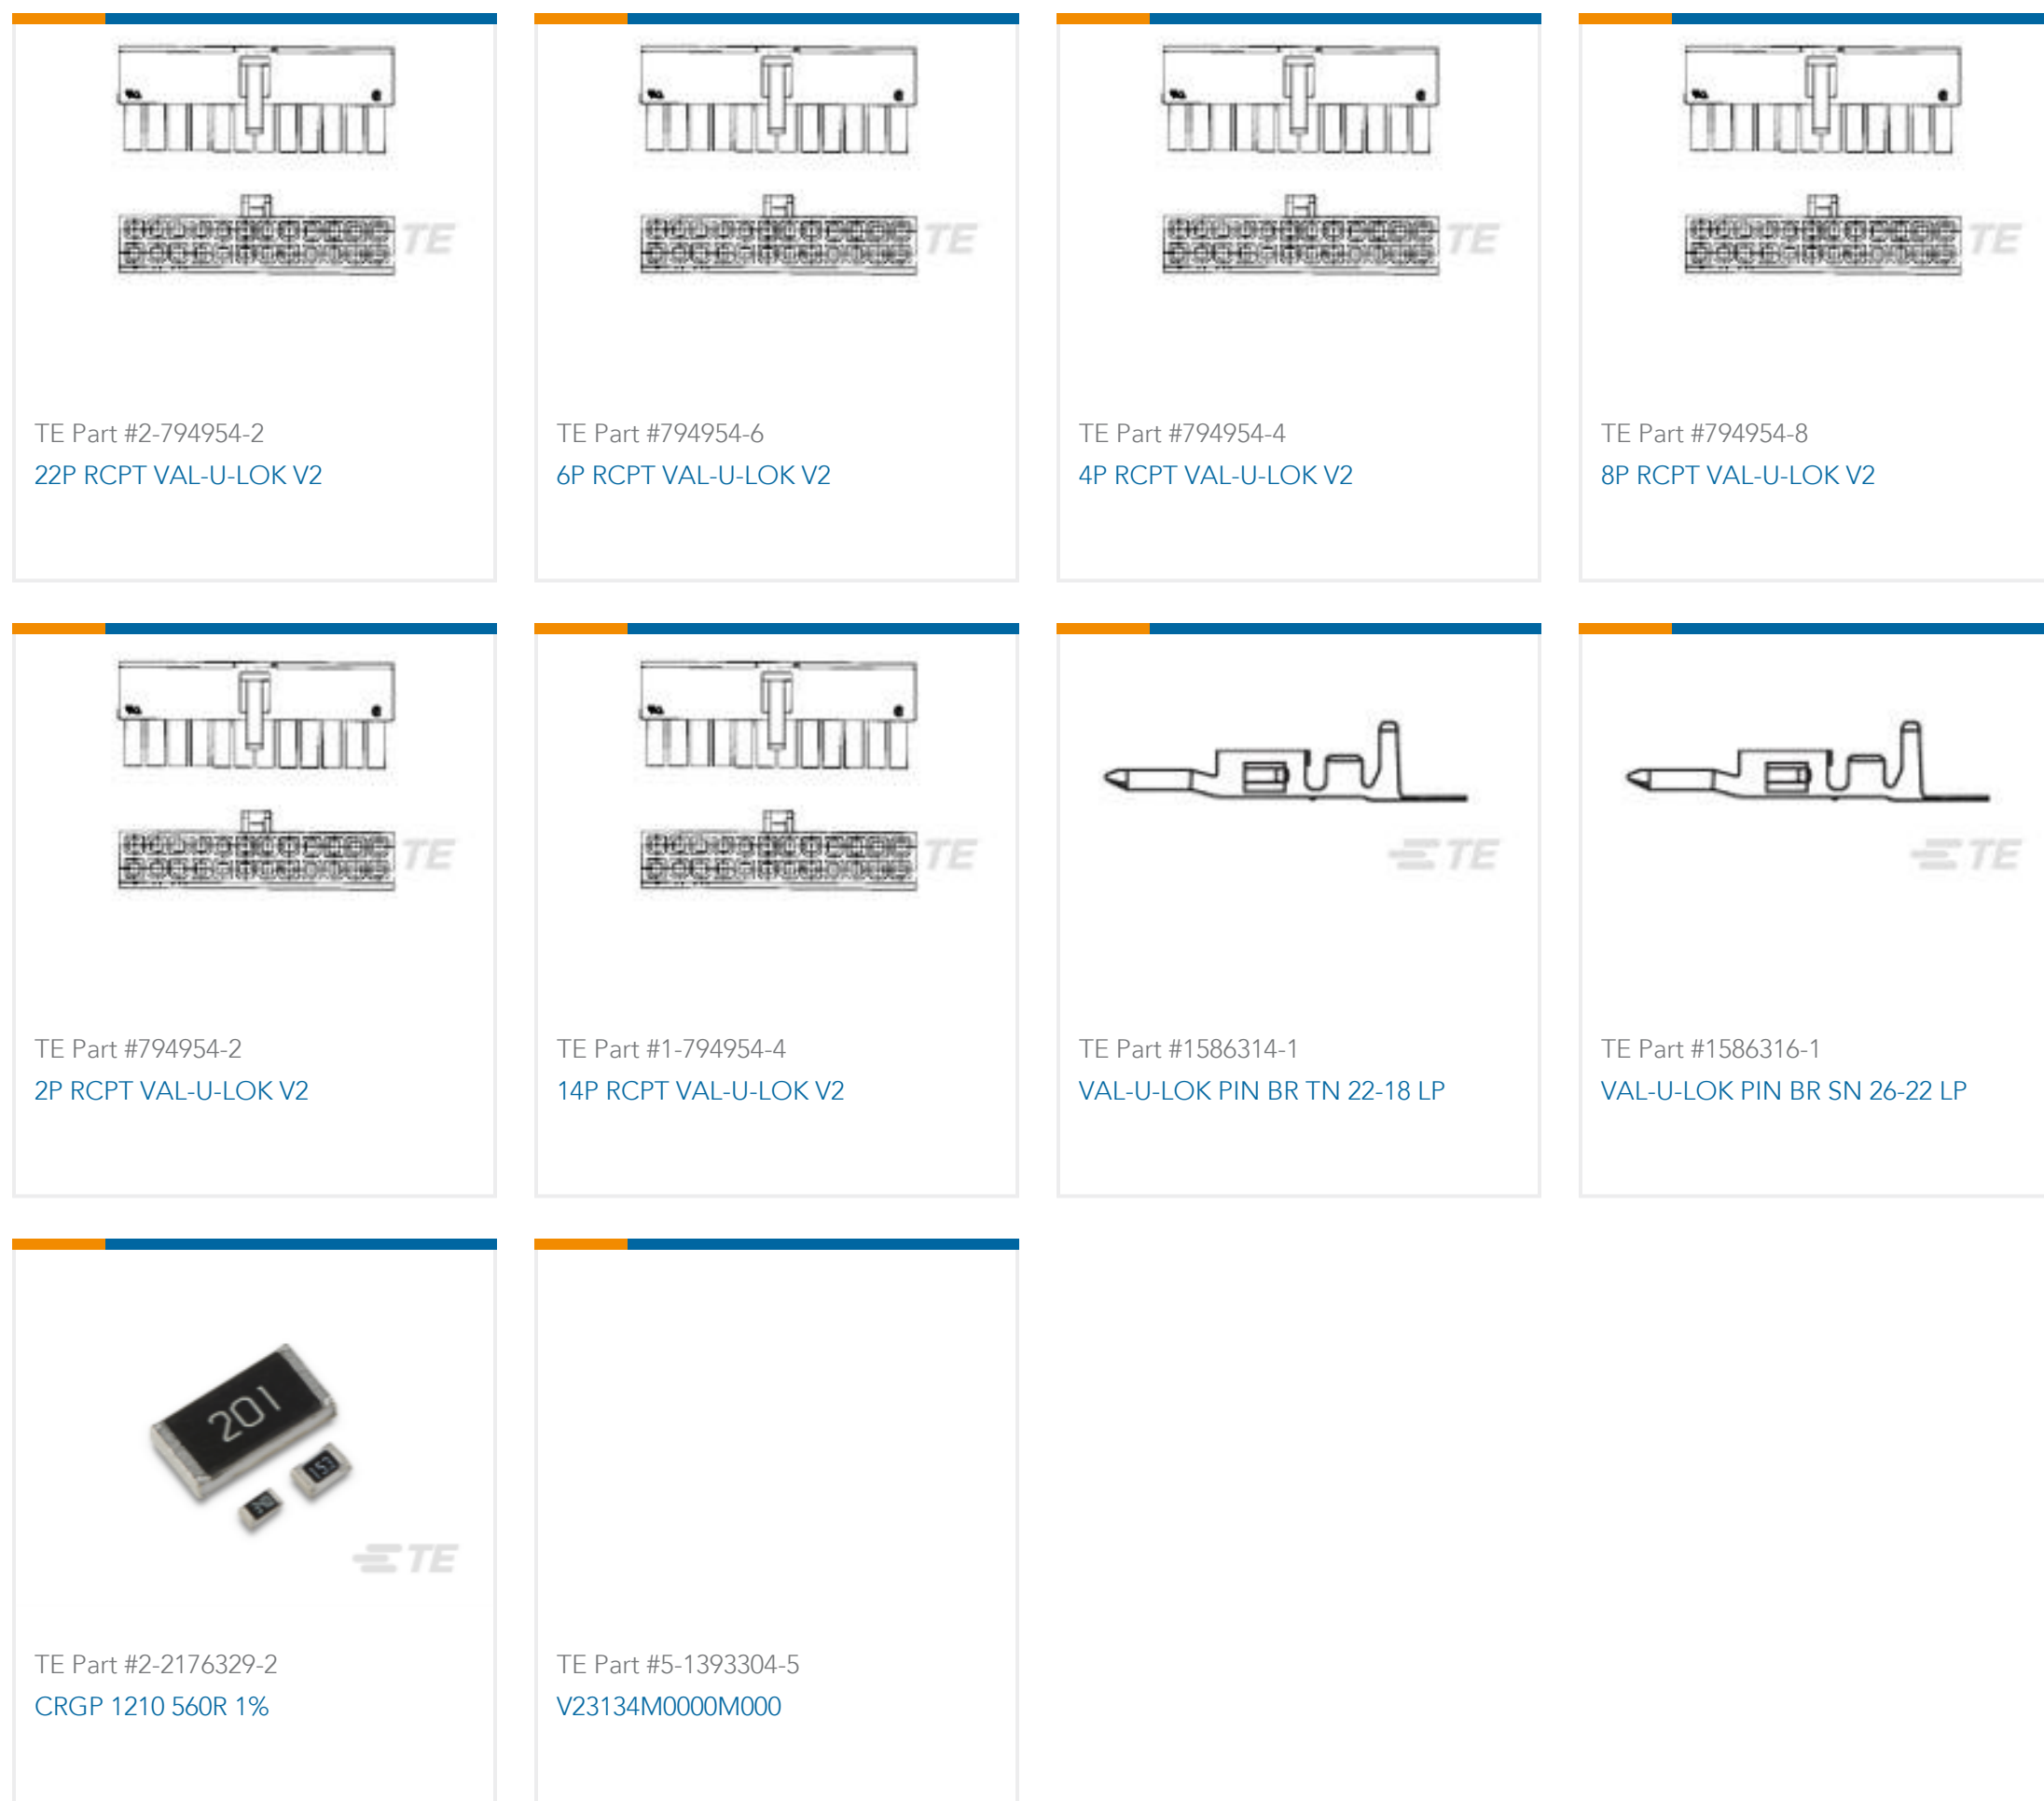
TE

TE Part #2-794954-2
22P RCPT VAL-U-LOK V2

TE

TE Part #794954-6
6P RCPT VAL-U-LOK V2

TE

TE Part #794954-4
4P RCPT VAL-U-LOK V2

TE

TE Part #794954-8
8P RCPT VAL-U-LOK V2

TE

TE Part #794954-2
2P RCPT VAL-U-LOK V2

TE

TE Part #1-794954-4
14P RCPT VAL-U-LOK V2

TE

TE Part #1586314-1
VAL-U-LOK PIN BR TN 22-18 LP

TE

TE Part #1586316-1
VAL-U-LOK PIN BR SN 26-22 LP

201

TE

TE Part #2-2176329-2
CRGP 1210 560R 1%

TE Part #5-1393304-5
V23134M0000M000